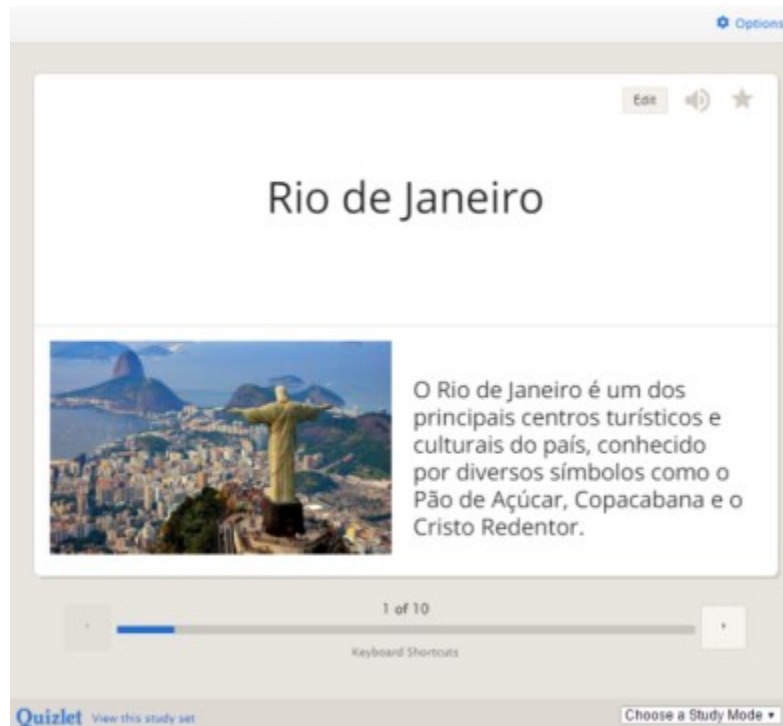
Options

Edit

Rio de Janeiro

O Rio de Janeiro é um dos principais centros turísticos e culturais do país, conhecido por diversos símbolos como o Pão de Açúcar, Copacabana e o Cristo Redentor.

1 of 10

Keyboard Shortcuts

Quizlet View this study set

Choose a Study Mode